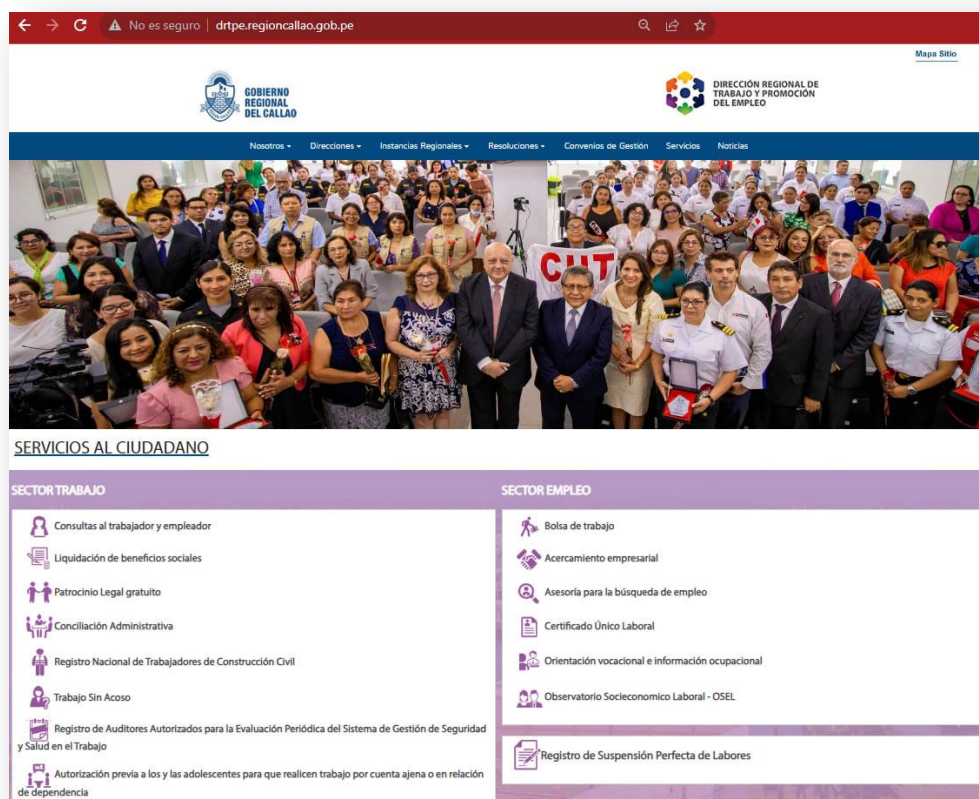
No es seguro | drtpe.regioncallao.gob.pe

Mapa Sitio

GOBIERNO REGIONAL DEL CALLAO

DIRECCIÓN REGIONAL DE TRABAJO Y PROMOCIÓN DEL EMPLEO

Nosotros ▾ Direcciones ▾ Instancias Regionales ▾ Resoluciones ▾ Convenios de Gestión Servicios Noticias

CUT

SERVICIOS AL CIUDADANO

SECTOR TRABAJO

Consultas al trabajador y empleador

Liquidación de beneficios sociales

Patrocinio Legal gratuito

Conciliación Administrativa

Registro Nacional de Trabajadores de Construcción Civil

Trabajo Sin Acoso

Registro de Auditores Autorizados para la Evaluación Periódica del Sistema de Gestión de Seguridad y Salud en el Trabajo

Autorización previa a los y las adolescentes para que realicen trabajo por cuenta ajena o en relación de dependencia

SECTOR EMPLEO

Bolsa de trabajo

Acercamiento empresarial

Asesoría para la búsqueda de empleo

Certificado Único Laboral

Orientación vocacional e información ocupacional

Observatorio Socieconomico Laboral - OSEL

Registro de Suspensión Perfecta de Labores